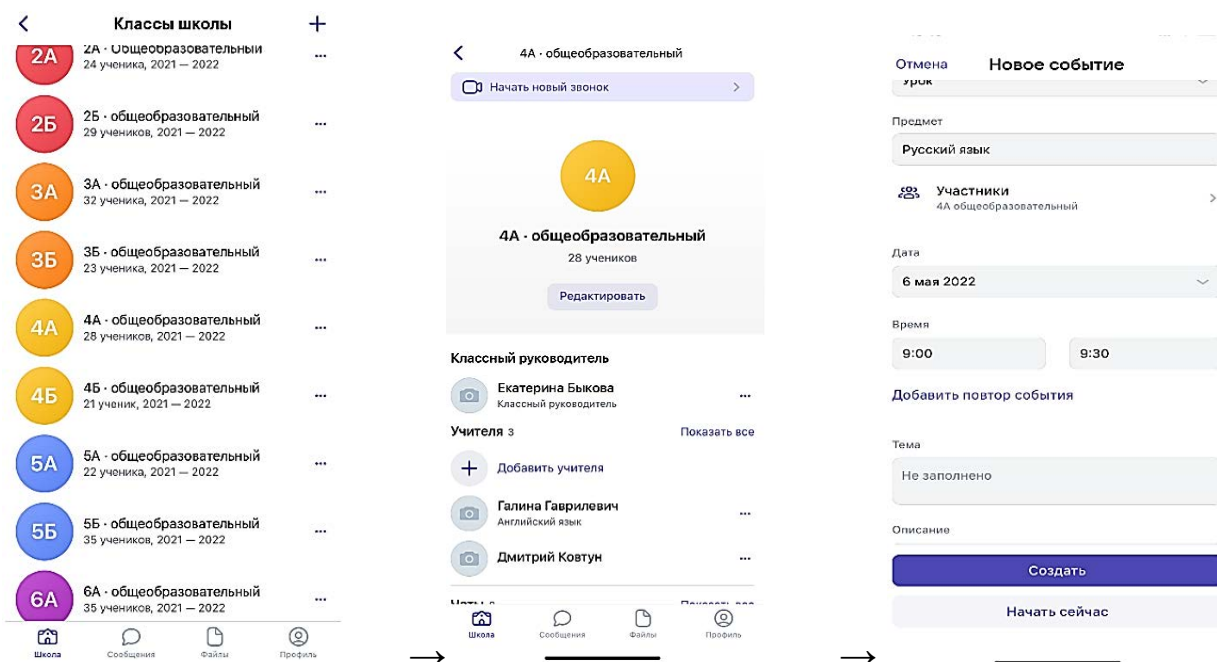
Классы школы

2А 2А · общеобразовательный
24 ученика, 2021 — 2022

2Б 2Б · общеобразовательный
29 учеников, 2021 — 2022

3А 3А · общеобразовательный
32 ученика, 2021 — 2022

3Б 3Б · общеобразовательный
23 ученика, 2021 — 2022

4А 4А · общеобразовательный
28 учеников, 2021 — 2022

4Б 4Б · общеобразовательный
21 ученик, 2021 — 2022

5А 5А · общеобразовательный
22 ученика, 2021 — 2022

5Б 5Б · общеобразовательный
35 учеников, 2021 — 2022

6А 6А · общеобразовательный
35 учеников, 2021 — 2022

Школа Сообщения Файлы Профиль

4А · общеобразовательный

Начать новый звонок

4А

4А · общеобразовательный
28 учеников

Редактировать

Классный руководитель

Екатерина Быкова
Классный руководитель

Учителя 3 Показать все

Добавить учителя

Галина Гаврилевич
Английский язык

Дмитрий Ковтун

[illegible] Показать все

Школа Сообщения Файлы Профиль

Отмена Новое событие

Урок

Предмет

Русский язык

Участники
4А общеобразовательный

Дата

6 мая 2022

Время

9:00 9:30

Добавить повтор события

Тема

Не заполнено

Описание

Создать

Начать сейчас